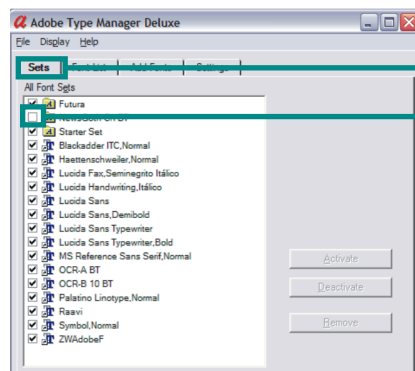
Adobe Type Manager Deluxe

File Display Help

Sets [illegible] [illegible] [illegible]

All Font Sets

Futura
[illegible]
Starter Set
Blackadder ITC,Normal
Haettenschweiler,Normal
Lucida Fax,Seminegrito Itálico
Lucida Handwriting,Itálico
Lucida Sans
Lucida Sans,Demibold
Lucida Sans Typewriter
Lucida Sans Typewriter,Bold
MS Reference Sans Serif,Normal
OCR-A BT
OCR-B 10 BT
Palatino Linotype,Normal
Raavi
Symbol,Normal
ZWAdobeF

Activate
Deactivate
Remove